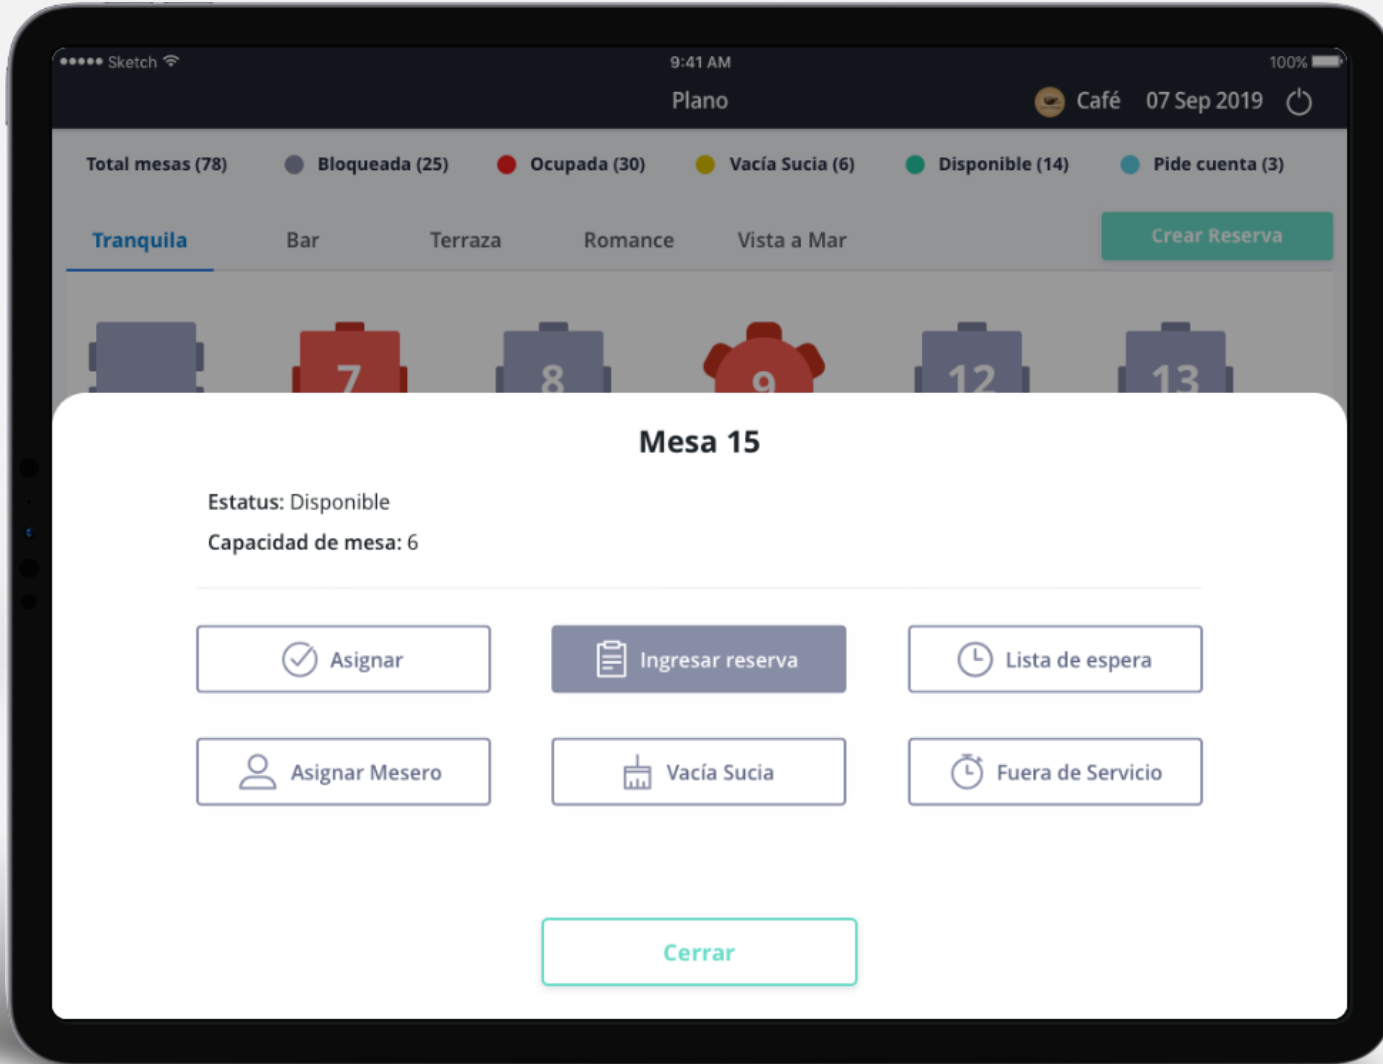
●●●●● Sketch 9:41 AM 100%

Plano

Café 07 Sep 2019

Total mesas (78) Bloqueada (25) Ocupada (30) Vacía Sucia (6) Disponible (14) Pide cuenta (3)

Tranquila Bar Terraza Romance Vista a Mar

Crear Reserva

7 8 9 12 13

Mesa 15

Estatus: Disponible

Capacidad de mesa: 6

Asignar

Ingresar reserva

Lista de espera

Asignar Mesero

Vacía Sucia

Fuera de Servicio

Cerrar